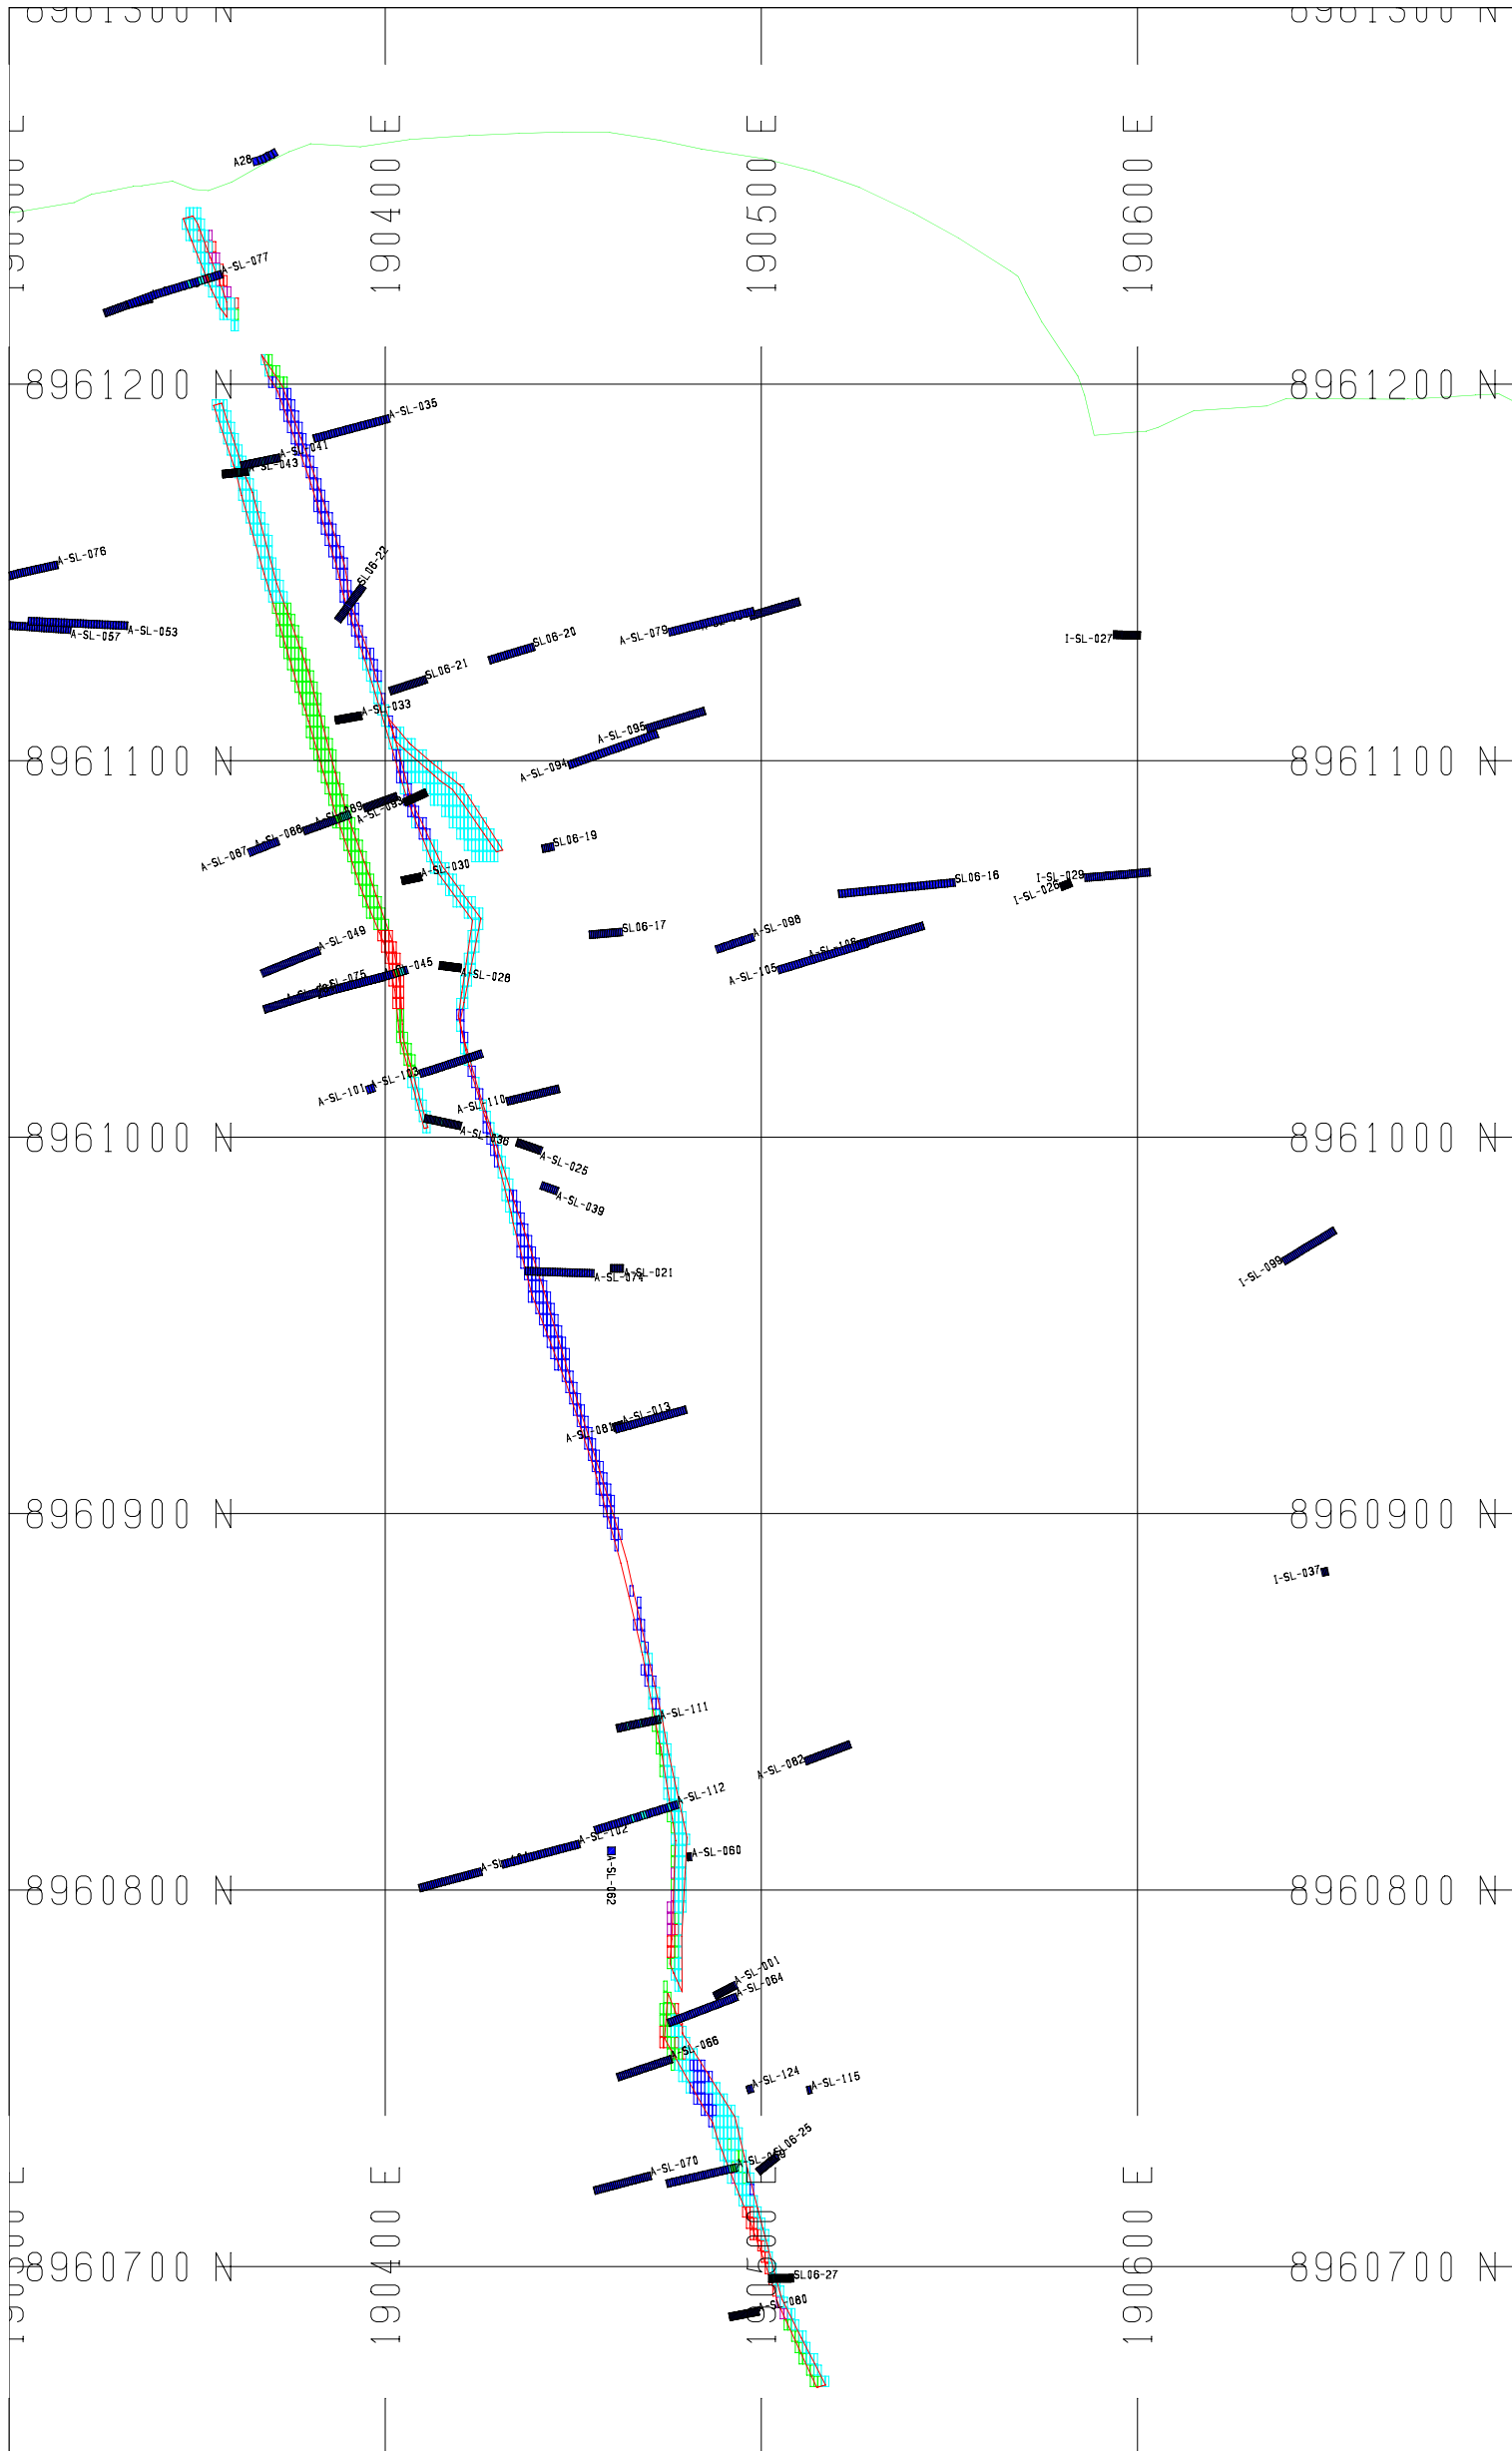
8961300 N
8961300 N
190300 E
190400 E
190500 E
190600 E
A28
A-SL-077
8961200 N
8961200 N
A-SL-035
A-SL-041
A-SL-043
A-SL-076
SL06-22
A-SL-057
A-SL-053
A-SL-079
I-SL-027
SL06-20
SL06-21
A-SL-033
A-SL-095
A-SL-094
8961100 N
8961100 N
A-SL-089
A-SL-093
A-SL-087
A-SL-086
SL06-19
A-SL-030
SL06-16
I-SL-029
I-SL-026
SL06-17
A-SL-098
A-SL-049
A-SL-106
A-SL-105
A-SL-045
A-SL-075
A-SL-028
A-SL-101
A-SL-103
A-SL-110
8961000 N
8961000 N
A-SL-036
A-SL-025
A-SL-039
I-SL-099
A-SL-021
A-SL-074
A-SL-013
A-SL-081
8960900 N
8960900 N
I-SL-037
A-SL-111
A-SL-082
A-SL-112
A-SL-102
A-SL-060
A-SL-062
8960800 N
8960800 N
A-SL-001
A-SL-064
A-SL-066
A-SL-124
A-SL-115
SL06-25
A-SL-070
8960700 N
8960700 N
SL06-27
A-SL-080
190300 E
190400 E
190500 E
190600 E